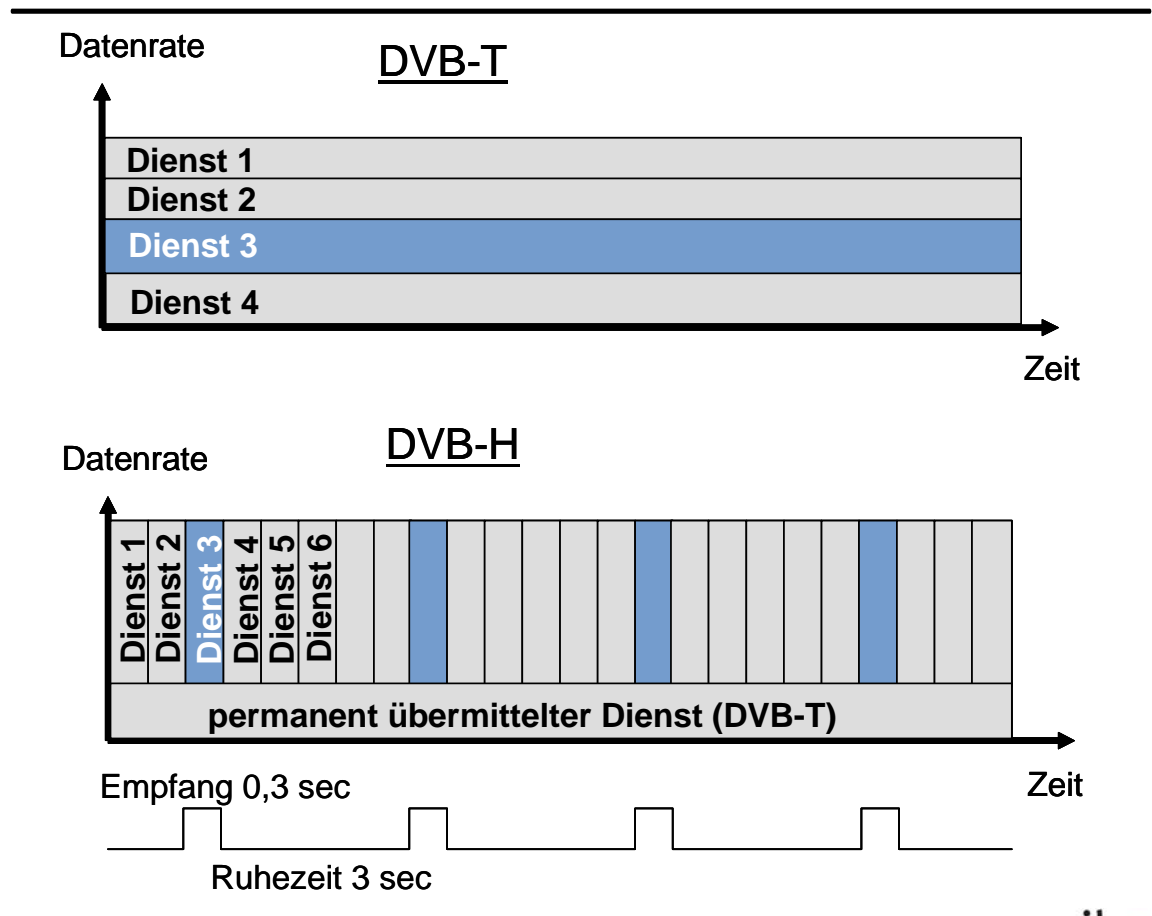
Datenrate

DVB-T

Dienst 1
Dienst 2
Dienst 3
Dienst 4

Zeit

Datenrate

DVB-H

Dienst 1
Dienst 2
Dienst 3
Dienst 4
Dienst 5
Dienst 6

permanent übermittelter Dienst (DVB-T)

Zeit

Empfang 0,3 sec

Ruhezeit 3 sec